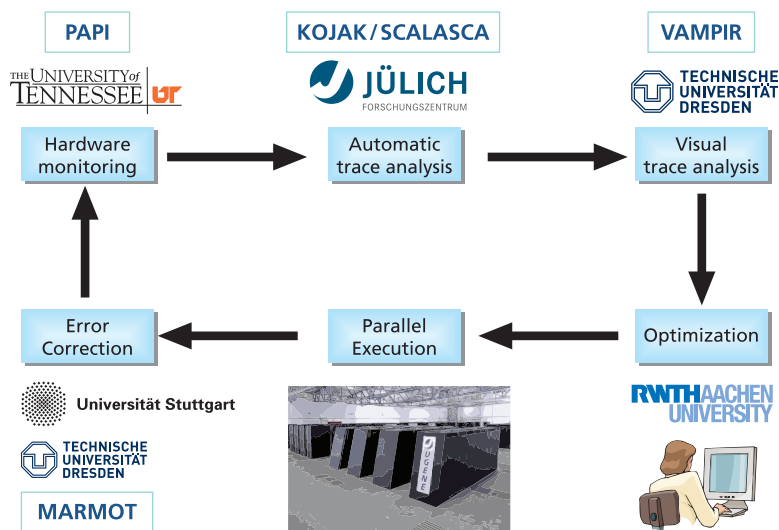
PAPI

KOJAK / SCALASCA

VAMPIR

THE UNIVERSITY of TENNESSEE UT

JÜLICH FORSCHUNGSZENTRUM

TECHNISCHE UNIVERSITÄT DRESDEN

Hardware monitoring

Automatic trace analysis

Visual trace analysis

Error Correction

Parallel Execution

Optimization

Universität Stuttgart

TECHNISCHE UNIVERSITÄT DRESDEN

MARMOT

RWTHAACHEN UNIVERSITY

JUGENE